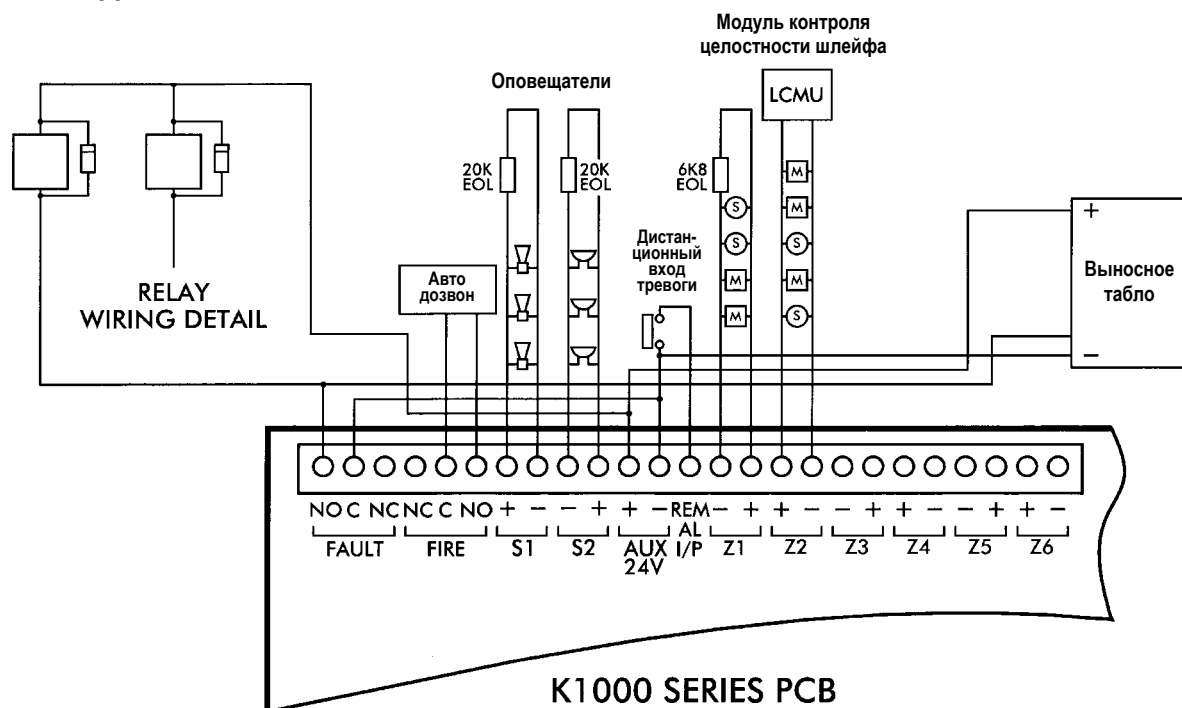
Модуль контроля целостности шлейфа

Оповещатели

LCMU

20K EOL

20K EOL

6K8 EOL

M
M
S
M
S

S
S
M
M

Дистанционный вход тревоги

+

Выносное табло

–

RELAY WIRING DETAIL

Авто дозвон

NO C NC NC C NO + – – + + – REM – + + – – + + – – + + –

AL I/P

FAULT FIRE S1 S2 AUX 24V Z1 Z2 Z3 Z4 Z5 Z6

K1000 SERIES PCB